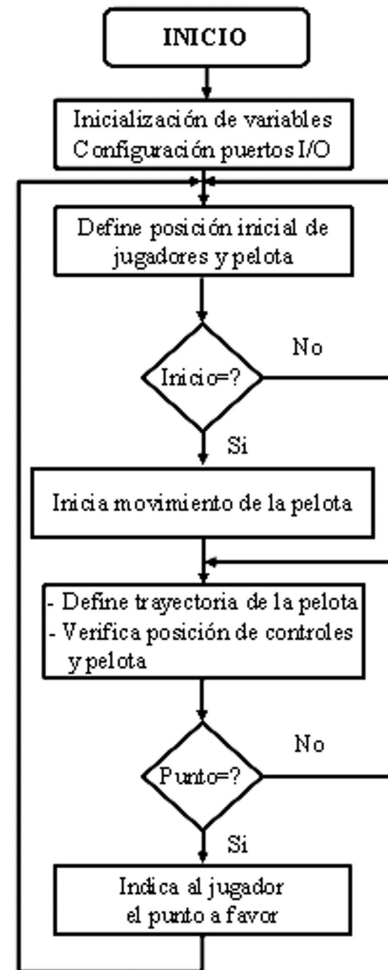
INICIO

Inicialización de variables
Configuración puertos I/O

Define posición inicial de jugadores y pelota

Inicio=?

No

Si

Inicia movimiento de la pelota

- Define trayectoria de la pelota
- Verifica posición de controles y pelota

Punto=?

No

Si

Indica al jugador el punto a favor